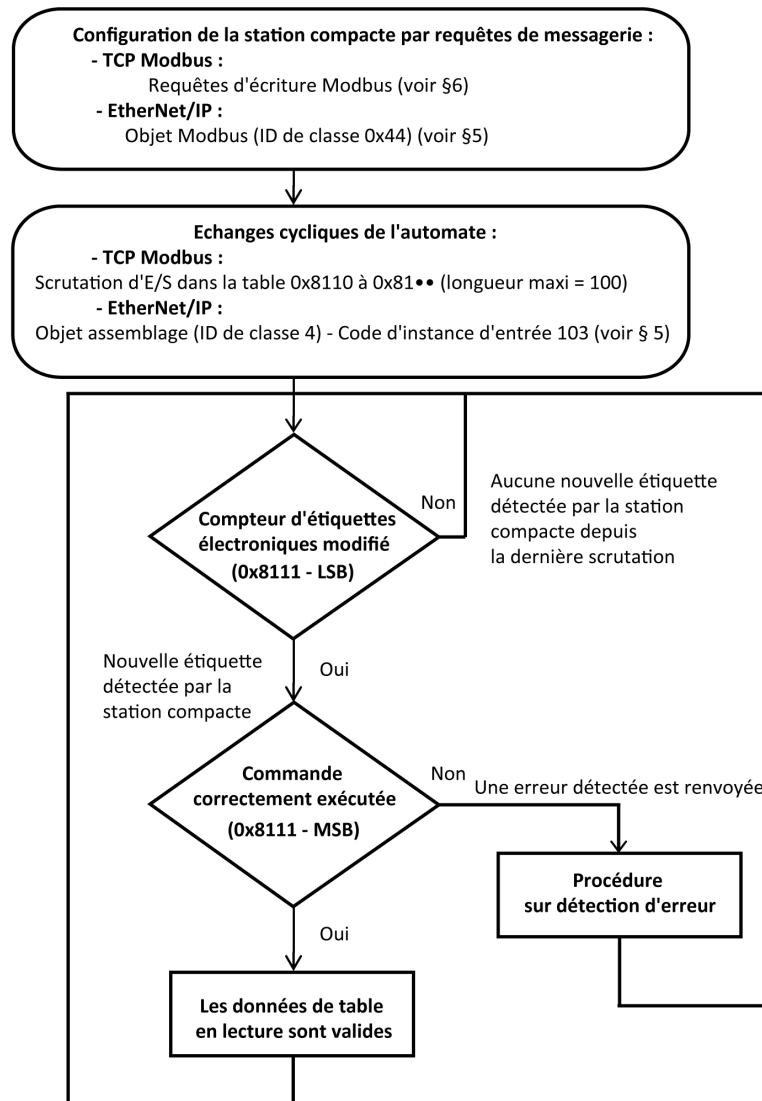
**Configuration de la station compacte par requêtes de messagerie :**
**- TCP Modbus :**
Requêtes d'écriture Modbus (voir §6)
**- EtherNet/IP :**
Objet Modbus (ID de classe 0x44) (voir §5)

**Echanges cycliques de l'automate :**
**- TCP Modbus :**
Scrutation d'E/S dans la table 0x8110 à 0x81•• (longueur maxi = 100)
**- EtherNet/IP :**
Objet assemblage (ID de classe 4) - Code d'instance d'entrée 103 (voir § 5)

**Compteur d'étiquettes électroniques modifié (0x8111 - LSB)**

Non

Aucune nouvelle étiquette détectée par la station compacte depuis la dernière scrutation

Nouvelle étiquette détectée par la station compacte

Oui

**Commande correctement exécutée (0x8111 - MSB)**

Non

Une erreur détectée est renvoyée

**Procédure sur détection d'erreur**

Oui

**Les données de table en lecture sont valides**